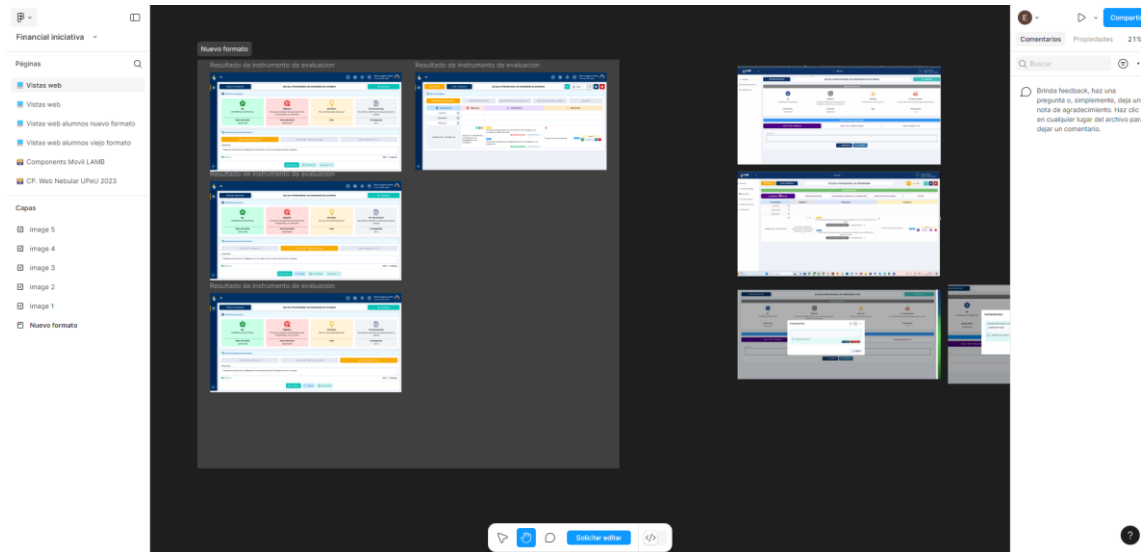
Financial iniciativa

Páginas

Vistas web

Vistas web

Vistas web alumnos nuevo formato

Vistas web alumnos viejo formato

Components Movil LAMB

CP. Web Nebular UPeU 2023

Capas

image 5

image 4

image 3

image 2

image 1

Nuevo formato

Nuevo formato

Resultado de instrumento de evaluacion

Resultado de instrumento de evaluacion

Resultado de instrumento de evaluacion

Resultado de instrumento de evaluacion

Solicitar editar

E

Compartir

Comentarios Propiedades 21%

Buscar

Brinda feedback, haz una pregunta o, simplemente, deja una nota de agradecimiento. Haz clic en cualquier lugar del archivo para dejar un comentario.

?